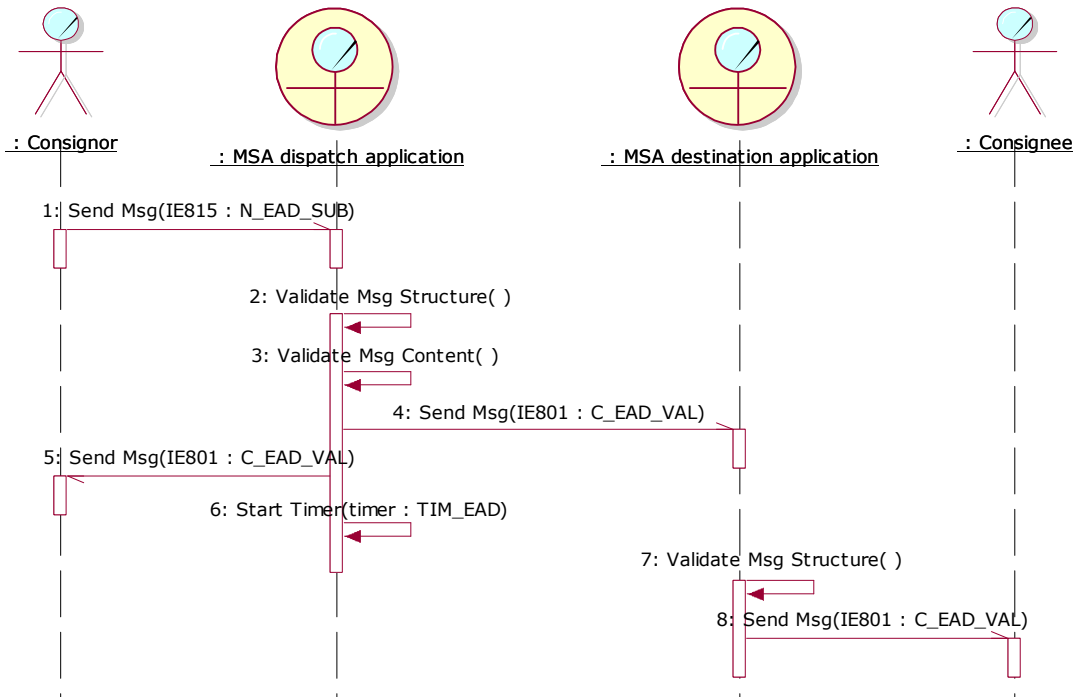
: Consignor

: MSA dispatch application

: MSA destination application

: Consignee

1: Send Msg(IE815 : N_EAD_SUB)

2: Validate Msg Structure( )

3: Validate Msg Content( )

4: Send Msg(IE801 : C_EAD_VAL)

5: Send Msg(IE801 : C_EAD_VAL)

6: Start Timer(timer : TIM_EAD)

7: Validate Msg Structure( )

8: Send Msg(IE801 : C_EAD_VAL)